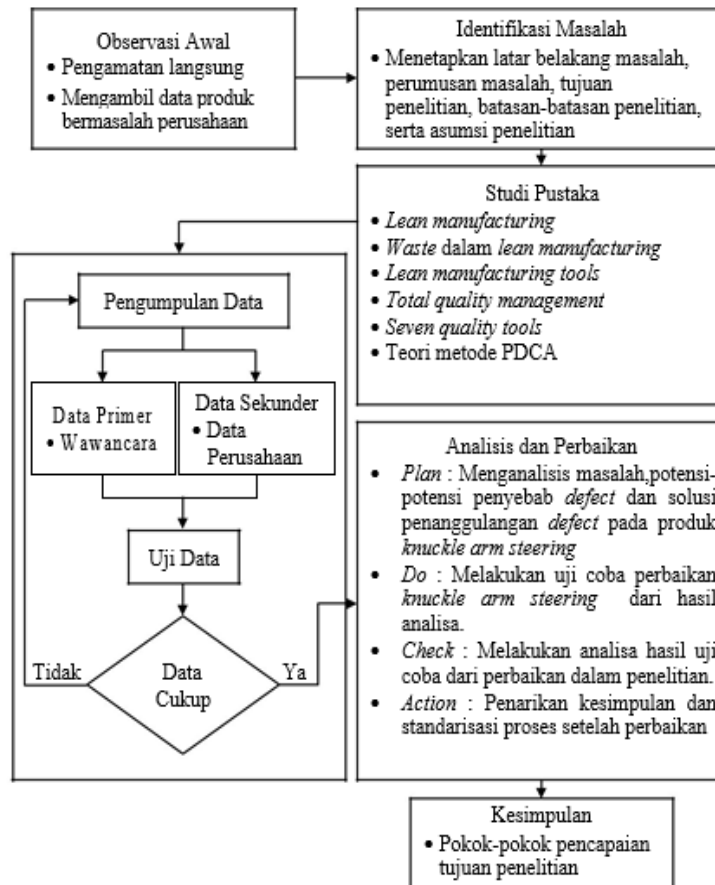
Observasi Awal
• Pengamatan langsung
• Mengambil data produk bermasalah perusahaan

Identifikasi Masalah
• Menetapkan latar belakang masalah, perumusan masalah, tujuan penelitian, batasan-batasan penelitian, serta asumsi penelitian

Studi Pustaka
• *Lean manufacturing*
• *Waste* dalam *lean manufacturing*
• *Lean manufacturing tools*
• *Total quality management*
• *Seven quality tools*
• Teori metode PDCA

Pengumpulan Data

Data Primer
• Wawancara

Data Sekunder
• Data Perusahaan

Uji Data

Tidak

Data Cukup

Ya

Analisis dan Perbaikan
• *Plan* : Menganalisis masalah,potensi-potensi penyebab *defect* dan solusi penanggulangan *defect* pada produk *knuckle arm steering*
• *Do* : Melakukan uji coba perbaikan *knuckle arm steering* dari hasil analisa.
• *Check* : Melakukan analisa hasil uji coba dari perbaikan dalam penelitian.
• *Action* : Penarikan kesimpulan dan standarisasi proses setelah perbaikan

Kesimpulan
• Pokok-pokok pencapaian tujuan penelitian